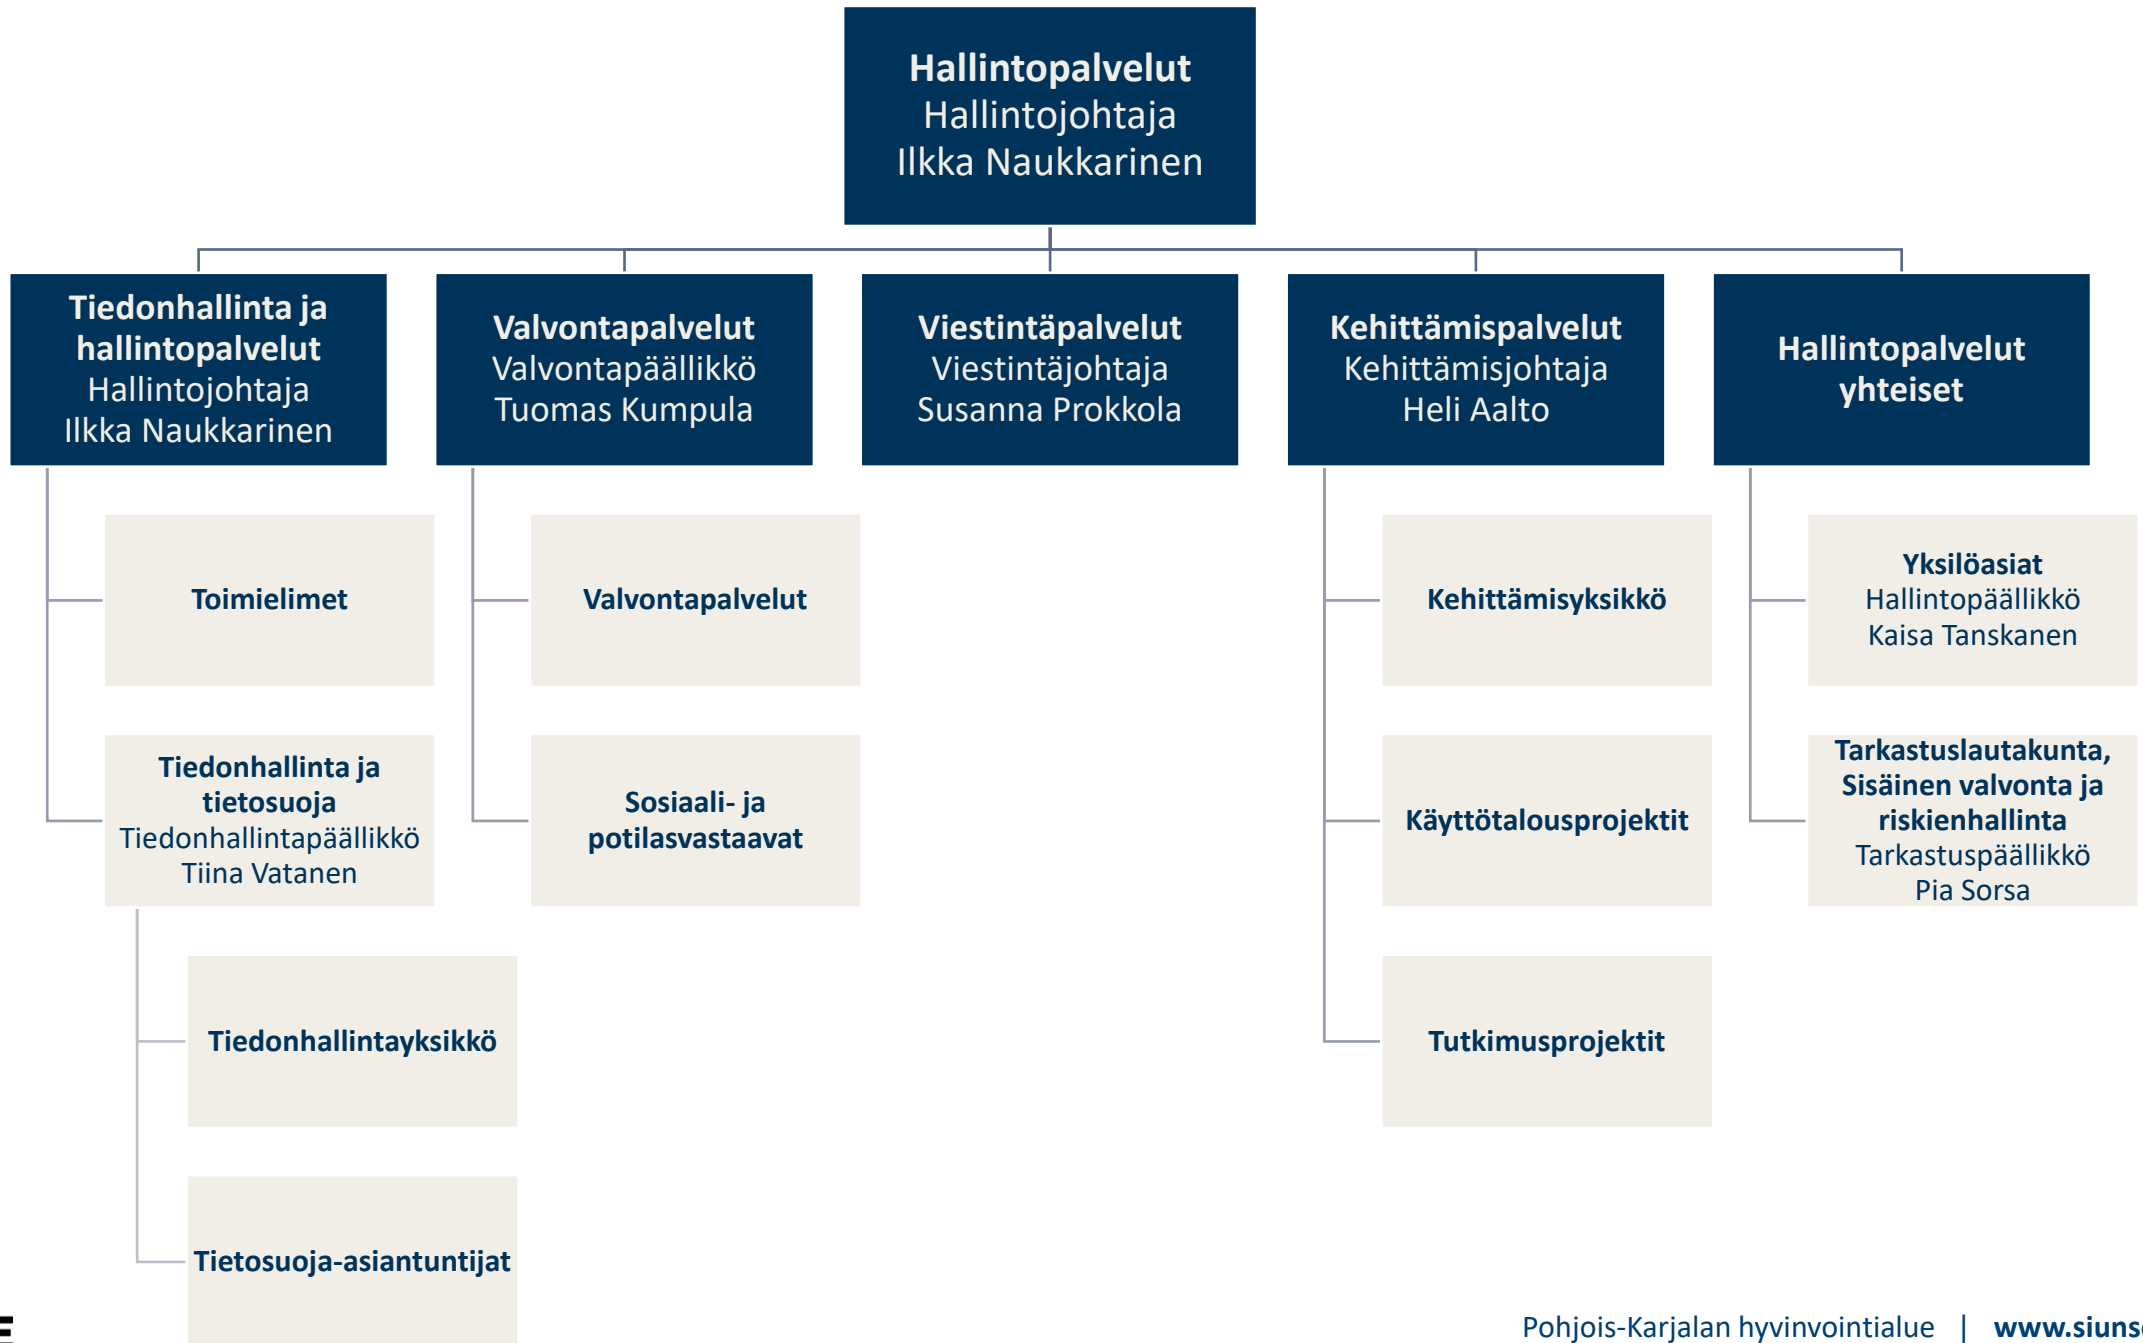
**Hallintopalvelut**
Hallintojohtaja
Ilkka Naukkarinen

**Tiedonhallinta ja hallintopalvelut**
Hallintojohtaja
Ilkka Naukkarinen

**Toimielimet**

**Tiedonhallinta ja tietosuoja**
Tiedonhallintapäällikkö
Tiina Vatanen

**Tiedonhallintayksikkö**

**Tietosuoja-asiantuntijat**

**Valvontapalvelut**
Valvontapäällikkö
Tuomas Kumpula

**Valvontapalvelut**

**Sosiaali- ja potilasvastaavat**

**Viestintäpalvelut**
Viestintäjohtaja
Susanna Prokkola

**Kehittämispalvelut**
Kehittämisjohtaja
Heli Aalto

**Kehittämisyksikkö**

**Käyttötalousprojektit**

**Tutkimusprojektit**

**Hallintopalvelut yhteiset**

**Yksilöasiat**
Hallintopäällikkö
Kaisa Tanskanen

**Tarkastuslautakunta, Sisäinen valvonta ja riskienhallinta**
Tarkastuspäällikkö
Pia Sorsa

Pohjois-Karjalan hyvinvointialue | **www.siuns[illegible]**